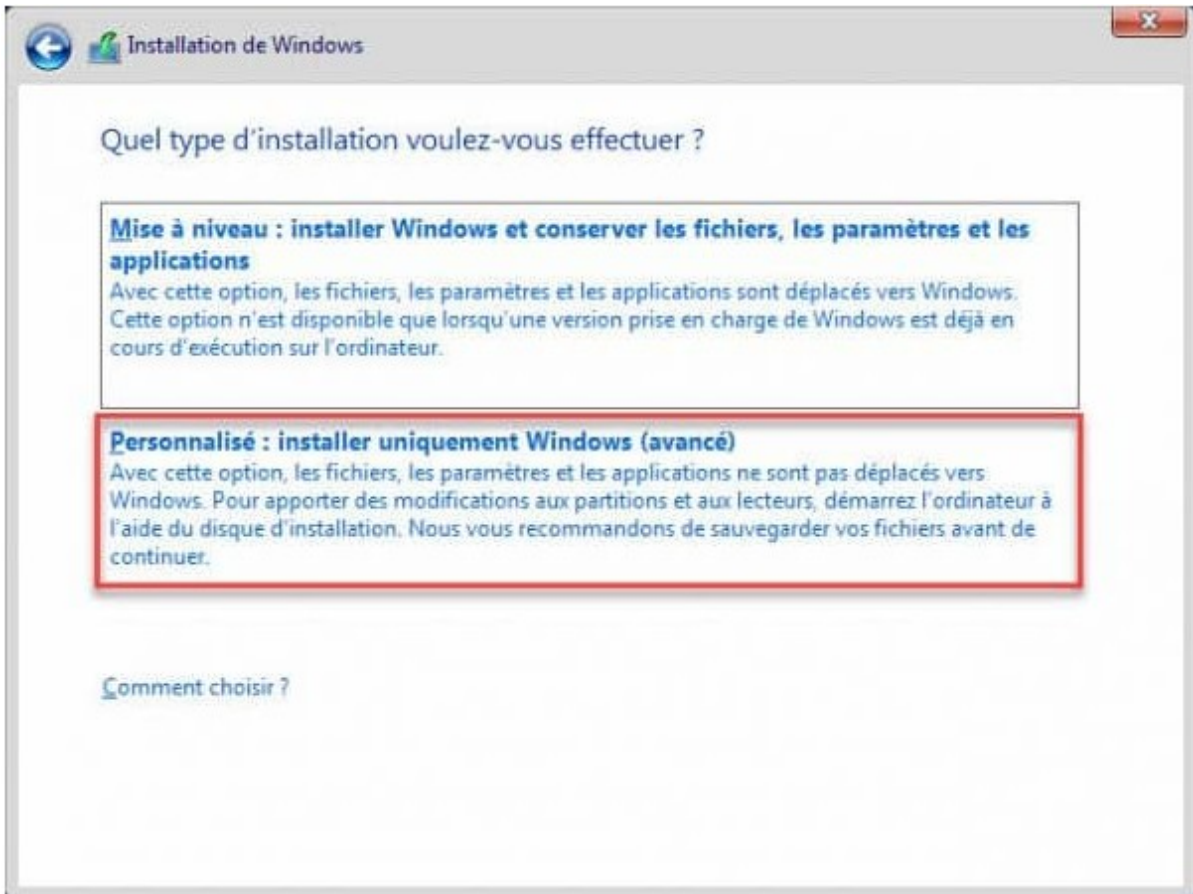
Installation de Windows

Quel type d'installation voulez-vous effectuer ?

Mise à niveau : installer Windows et conserver les fichiers, les paramètres et les applications
Avec cette option, les fichiers, les paramètres et les applications sont déplacés vers Windows. Cette option n'est disponible que lorsqu'une version prise en charge de Windows est déjà en cours d'exécution sur l'ordinateur.

Personnalisé : installer uniquement Windows (avancé)
Avec cette option, les fichiers, les paramètres et les applications ne sont pas déplacés vers Windows. Pour apporter des modifications aux partitions et aux lecteurs, démarrez l'ordinateur à l'aide du disque d'installation. Nous vous recommandons de sauvegarder vos fichiers avant de continuer.

Comment choisir ?